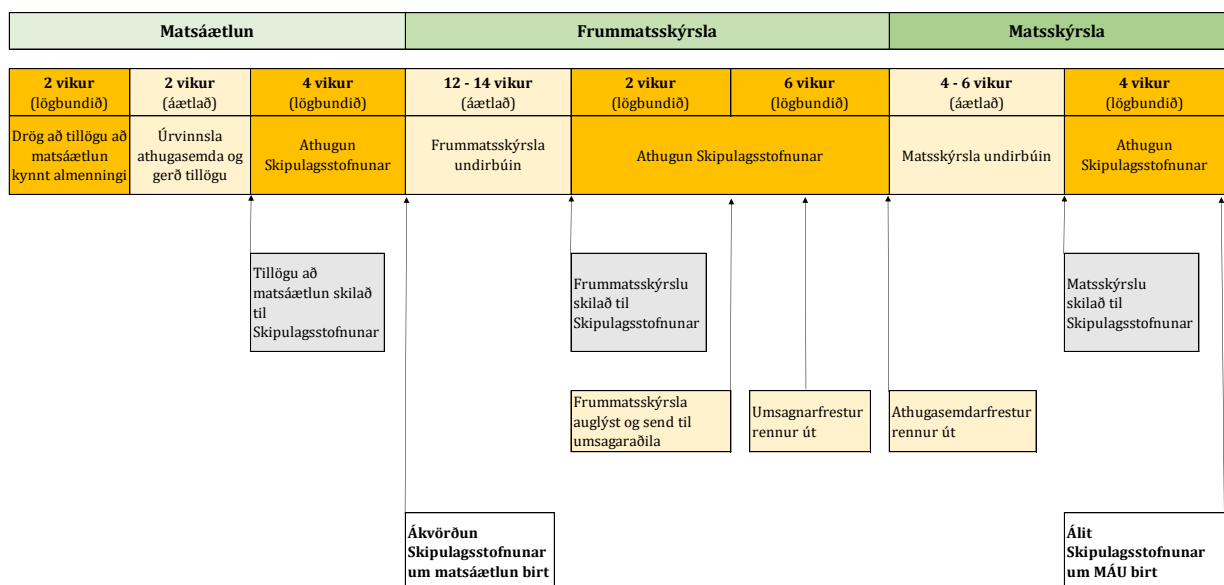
| Matsáætlun | | | Frummatsskýrsla | | | Matsskýrsla | |
|---|---|---|---|---|---|---|---|
| **2 vikur** (lögbundið) | **2 vikur** (áætlað) | **4 vikur** (lögbundið) | **12 - 14 vikur** (áætlað) | **2 vikur** (lögbundið) | **6 vikur** (lögbundið) | **4 - 6 vikur** (áætlað) | **4 vikur** (lögbundið) |
| Drög að tillögu að matsáætlun kynnt almenningi | Úrvinnsla athugasemda og gerð tillögu | Athugun Skipulagsstofnunar | Frummatsskýrsla undirbúin | Athugun Skipulagsstofnunar | | Matsskýrsla undirbúin | Athugun Skipulagsstofnunar |

Tillögu að matsáætlun skilað til Skipulagsstofnunar

Frummatsskýrslu skilað til Skipulagsstofnunar

Matsskýrslu skilað til Skipulagsstofnunar

Frummatsskýrsla auglýst og send til umsagaraðila

Umsagnarfrestur rennur út

Athugasemdarfrestur rennur út

**Ákvörðun Skipulagsstofnunar um matsáætlun birt**

**Álit Skipulagsstofnunar um MÁU birt**